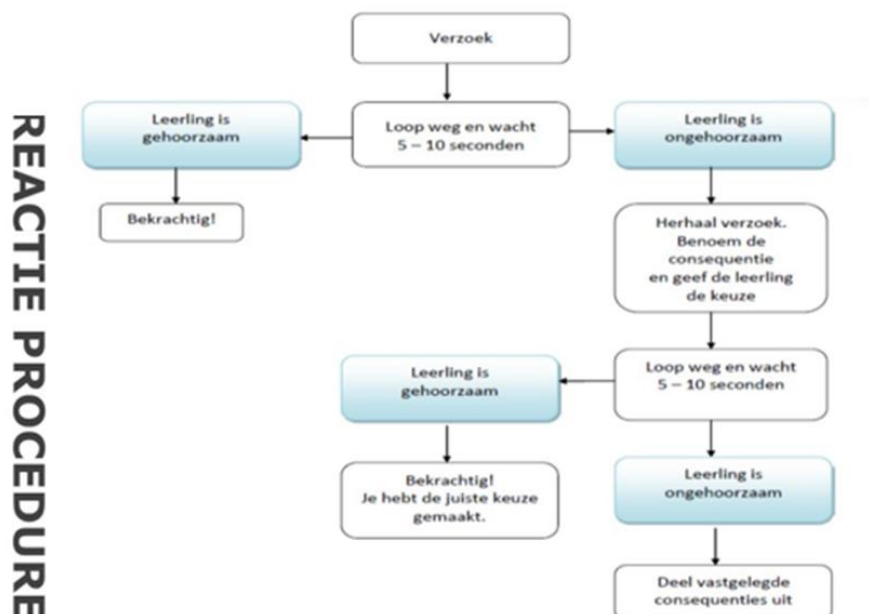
REACTIE PROCEDURE

Verzoek

Leerling is gehoorzaam

Loop weg en wacht 5 – 10 seconden

Leerling is ongehoorzaam

Bekrachtig!

Herhaal verzoek. Benoem de consequentie en geef de leerling de keuze

Leerling is gehoorzaam

Loop weg en wacht 5 – 10 seconden

Bekrachtig! Je hebt de juiste keuze gemaakt.

Leerling is ongehoorzaam

Deel vastgelegde consequenties uit